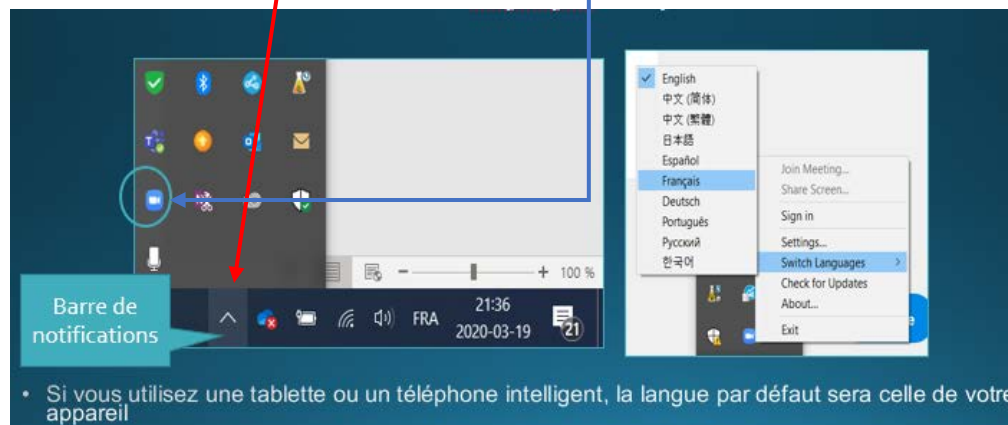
- + 100 %

Barre de notifications

FRA 21:36 2020-03-19

21

English
中文 (简体)
中文 (繁體)
日本語
Español
Français
Deutsch
Português
Русский
한국어

Join Meeting...
Share Screen...
Sign in
Settings...
Switch Languages
Check for Updates
About...
Exit

• Si vous utilisez une tablette ou un téléphone intelligent, la langue par défaut sera celle de votre appareil